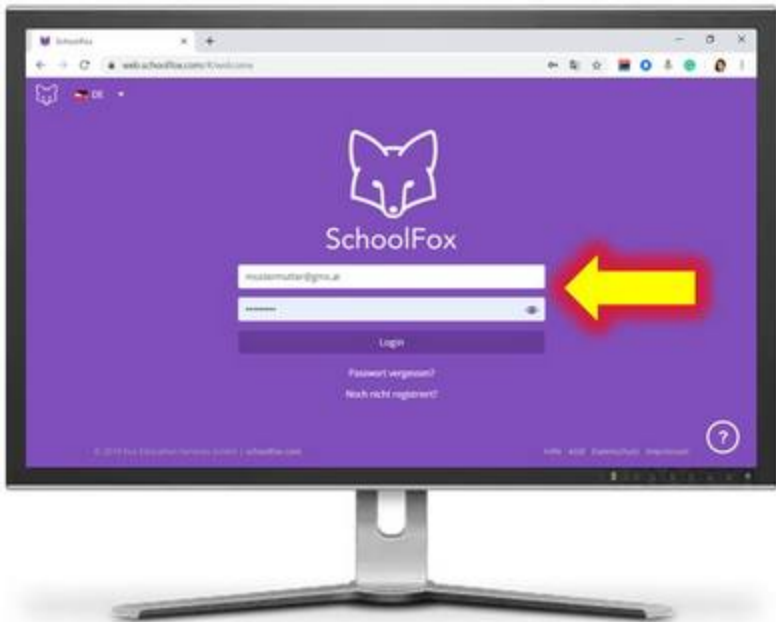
SchoolFox
web.schoolfox.com/#/welcome
DE
SchoolFox
mustermutter@gmx.at
••••••••
Login
Passwort vergessen?
Noch nicht registriert?
© 2019 Fox Education Services GmbH | schoolfox.com
Hilfe AGB Datenschutz Impressum
?